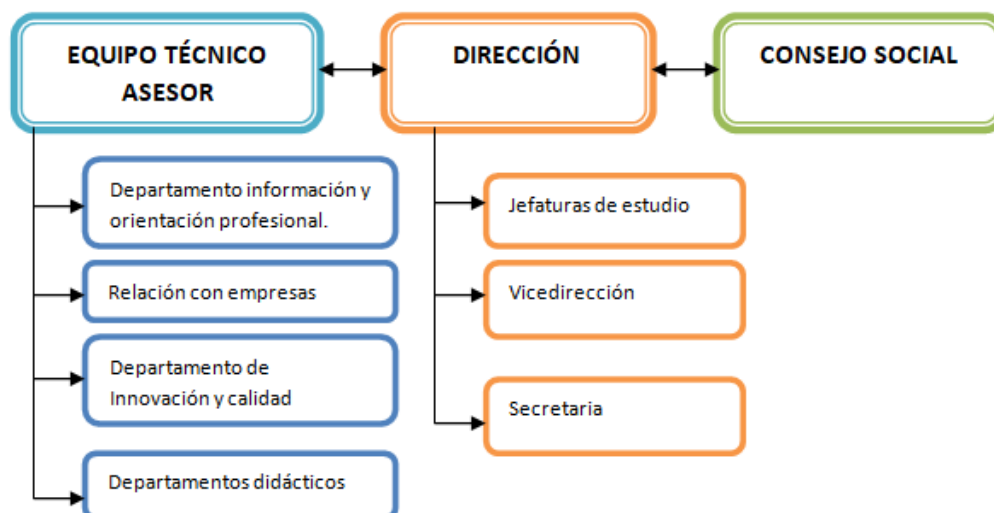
EQUIPO TÉCNICO ASESOR

DIRECCIÓN

CONSEJO SOCIAL

Departamento información y orientación profesional.

Relación con empresas

Departamento de Innovación y calidad

Departamentos didácticos

Jefaturas de estudio

Vicedirección

Secretaria